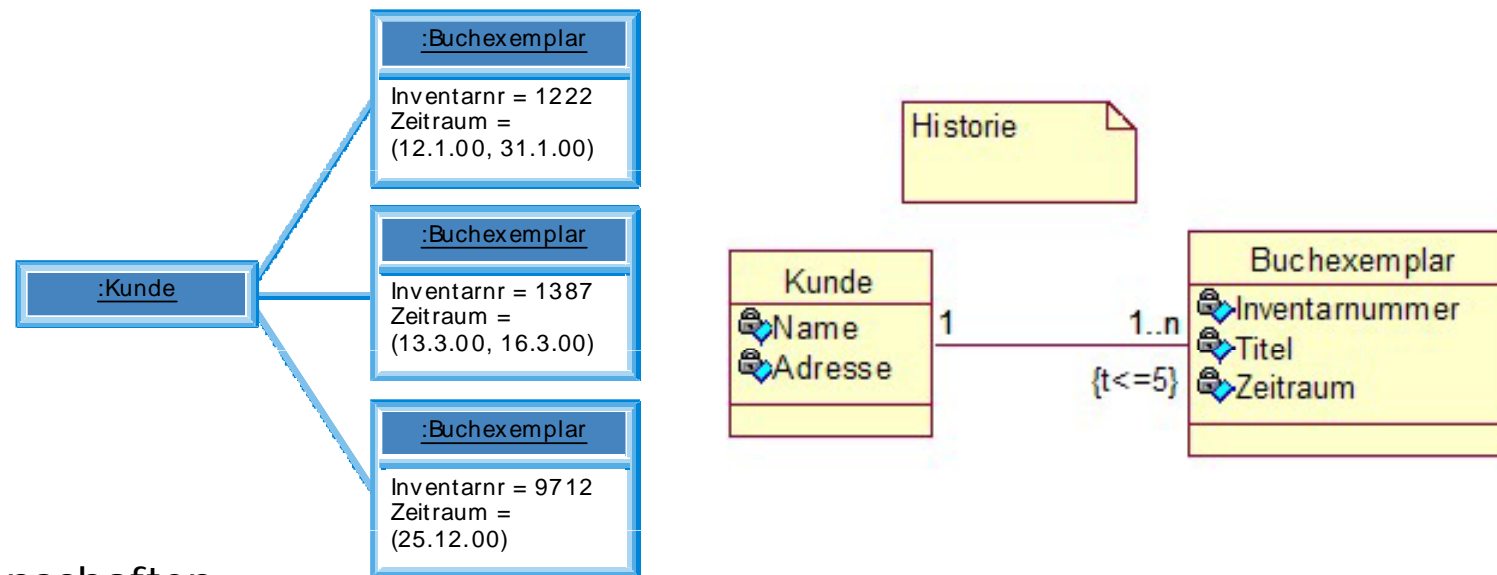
:Buchexemplar

Inventarnr = 1222
Zeitraum =
(12.1.00, 31.1.00)

:Buchexemplar

Inventarnr = 1387
Zeitraum =
(13.3.00, 16.3.00)

:Kunde

:Buchexemplar

Inventarnr = 9712
Zeitraum =
(25.12.00)

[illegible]nschaften

Historie

Kunde
Name
Adresse

1

1..n
{t<=5}

Buchexemplar
Inventarnummer
Titel
Zeitraum